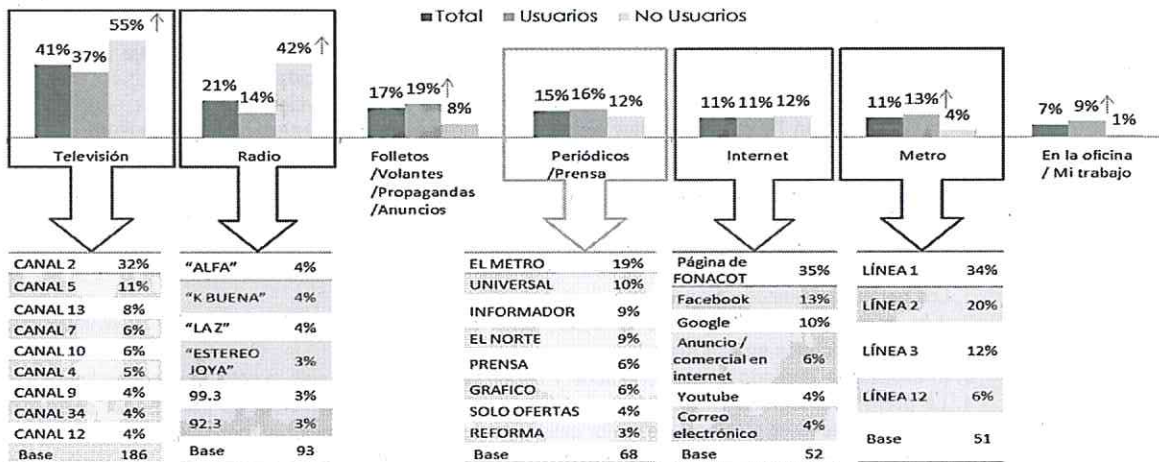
Total Usuarios No Usuarios

41% 37% 55% ↑
Televisión

21% 14% 42% ↑
Radio

17% 19% ↑ 8%
Folletos /Volantes /Propagandas /Anuncios

15% 16% 12%
Periódicos /Prensa

11% 11% 12%
Internet

11% 13% ↑ 4%
Metro

7% 9% ↑ 1%
En la oficina / Mi trabajo

| | |
|---|---|
| CANAL 2 | 32% |
| CANAL 5 | 11% |
| CANAL 13 | 8% |
| CANAL 7 | 6% |
| CANAL 10 | 6% |
| CANAL 4 | 5% |
| CANAL 9 | 4% |
| CANAL 34 | 4% |
| CANAL 12 | 4% |
| Base | 186 |

| | |
|---|---|
| "ALFA" | 4% |
| "K BUENA" | 4% |
| "LA Z" | 4% |
| "ESTEREO JOYA" | 3% |
| 99.3 | 3% |
| 92.3 | 3% |
| Base | 93 |

| | |
|---|---|
| EL METRO | 19% |
| UNIVERSAL | 10% |
| INFORMADOR | 9% |
| EL NORTE | 9% |
| PRENSA | 6% |
| GRAFICO | 6% |
| SOLO OFERTAS | 4% |
| REFORMA | 3% |
| Base | 68 |

| | |
|---|---|
| Página de FONACOT | 35% |
| Facebook | 13% |
| Google | 10% |
| Anuncio / comercial en internet | 6% |
| Youtube | 4% |
| Correo electrónico | 4% |
| Base | 52 |

| | |
|---|---|
| LÍNEA 1 | 34% |
| LÍNEA 2 | 20% |
| LÍNEA 3 | 12% |
| LÍNEA 12 | 6% |
| Base | 51 |